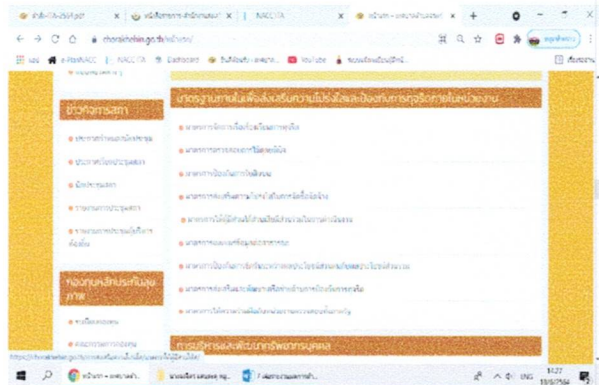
NACCTA

← → C ⌂ chonlathan.go.th/หน้าแรก/

Ⓖ NACCTA Facebook YouTube

ข่าวกิจการสภา

มาตรฐานทางในเพื่อส่งเสริมความโปร่งใสและป้องกันการทุจริตภายในหน่วยงาน

การบริหารและพัฒนาทรัพยากรบุคคล

https://chonlathan.go.th/

11:27
18/6/2564